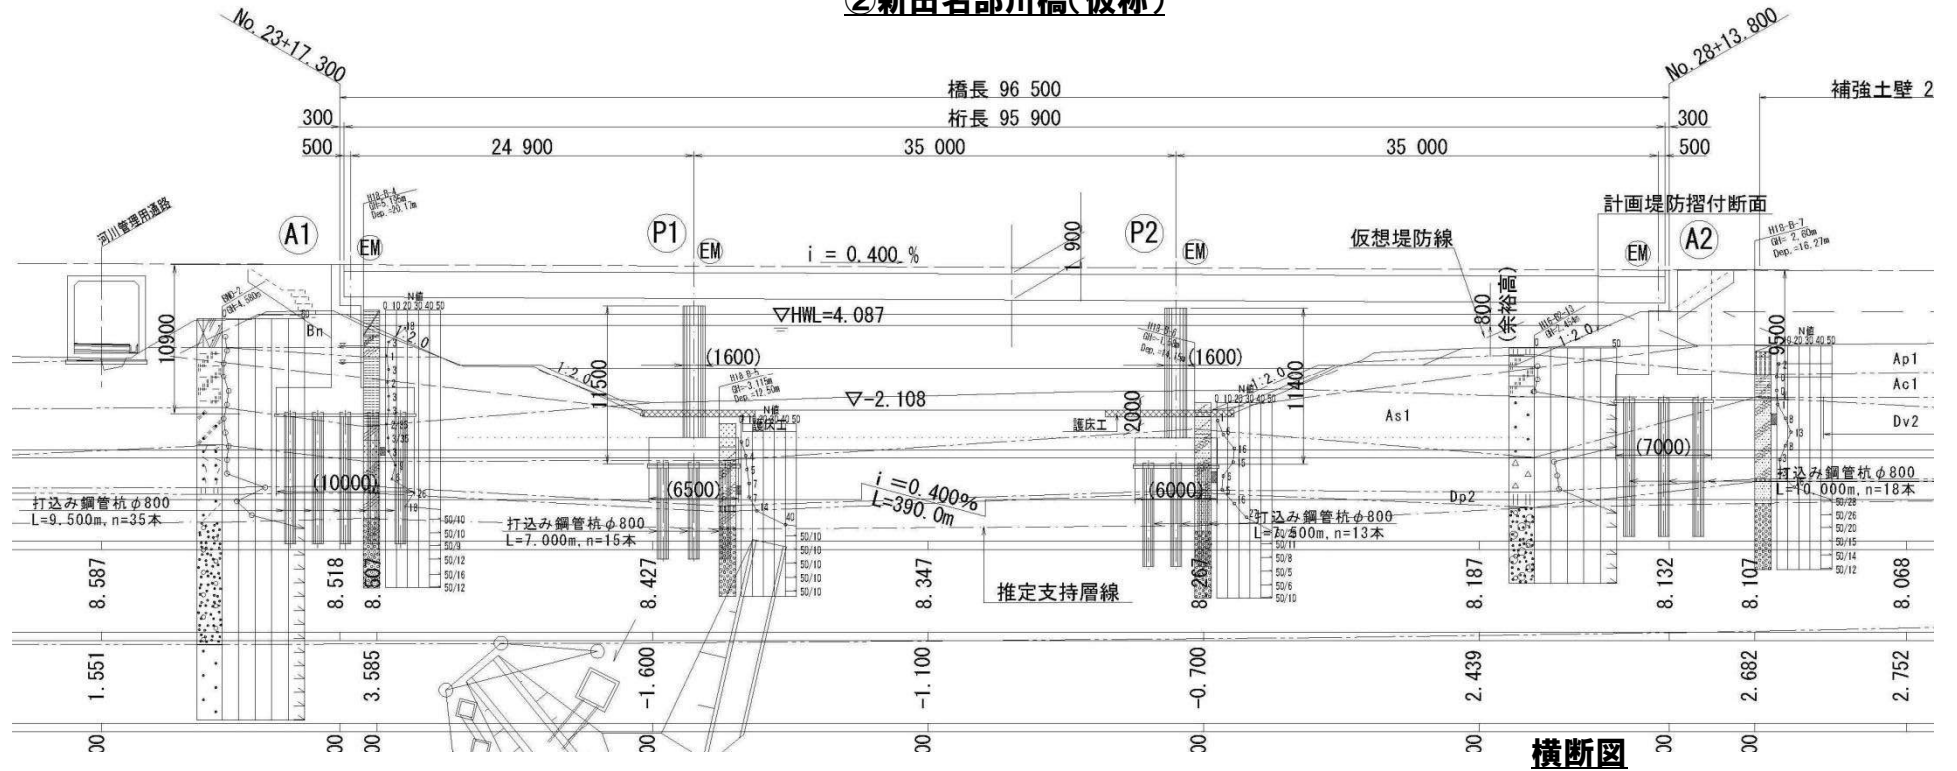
②新田名部川橋(仮称)

No. 23+17. 300

No. 28+13. 800

橋長 96 500

桁長 95 900

補強土壁 2

300

500

24 900

35 000

35 000

300

500

計画堤防摺付断面

河川管理用通路

A1

EM

P1

EM

i = 0. 400 %

1 900

P2

EM

仮想堤防線

EM

A2

800 (余裕高)

10900

Bn

1:2.0

▽HWL=4. 087

(1600)

(1600)

1:2.0

11500

11400

9500

Ap1

Ac1

▽-2. 108

As1

Dv2

護床工

護床工

2000

(7000)

(10000)

(6500)

$i$ =0. 400%

L=390. 0m

(6000)

Dp2

打込み鋼管杭 φ 800
L=9. 500m, n=35本

打込み鋼管杭 φ 800
L=7. 000m, n=15本

打込み鋼管杭 φ 800
L=7. 500m, n=13本

打込み鋼管杭 φ 800
L=10. 000m, n=18本

推定支持層線

8. 587

8. 518

8. 507

8. 427

8. 347

8. 267

8. 187

8. 132

8. 107

8. 068

1. 551

3. 585

-1. 600

-1. 100

-0. 700

2. 439

2. 682

2. 752

横断図